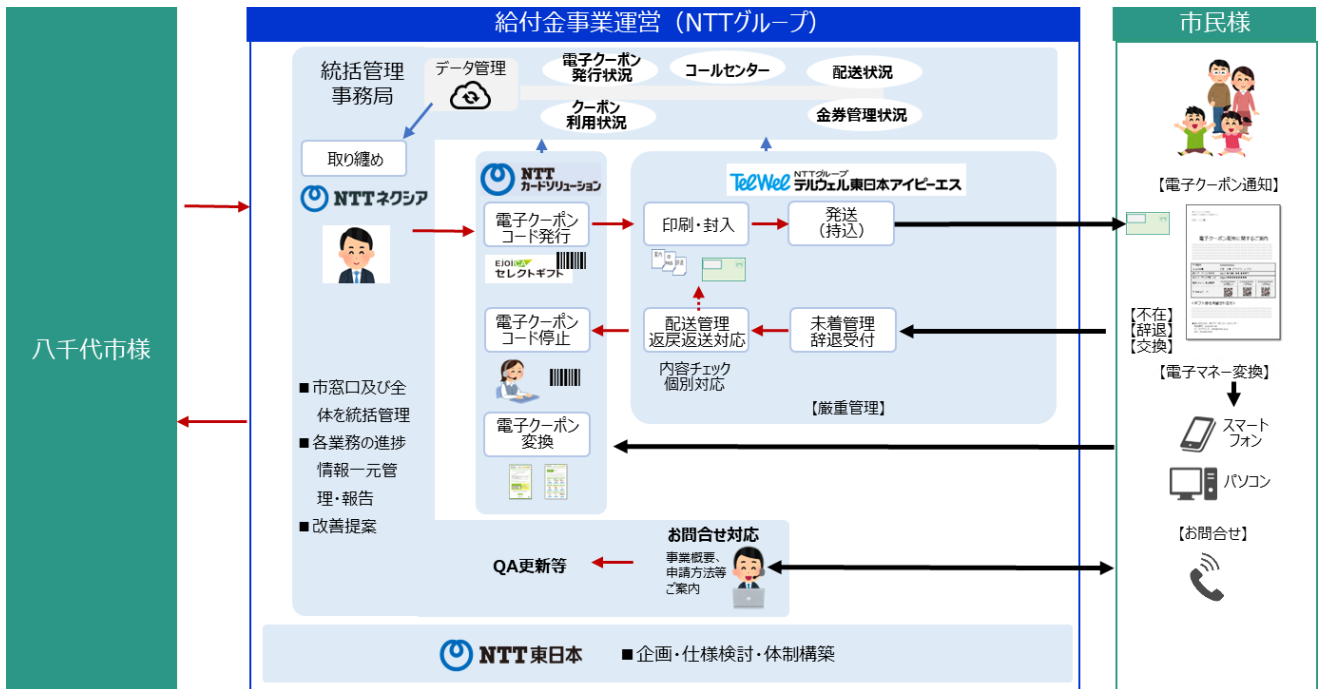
八千代市様

給付金事業運営（NTTグループ）

統括管理事務局

データ管理

電子クーポン発行状況

コールセンター

配送状況

クーポン利用状況

金券管理状況

取り纏め

NTTネクシア

NTTカードソリューション

TeleWel NTTグループ テルウェル東日本アイピーエス

電子クーポンコード発行

EJOICA セレクトギフト

印刷・封入

発送（持込）

電子クーポンコード停止

配送管理返戻返送対応

未着管理辞退受付

内容チェック個別対応

【厳重管理】

電子クーポン変換

■市窓口及び全体を統括管理
■各業務の進捗情報一元管理・報告
■改善提案

お問合せ対応

事業概要、申請方法等ご案内

QA更新等

NTT東日本

■企画・仕様検討・体制構築

市民様

【電子クーポン通知】

電子クーポン配布に関するご案内

【不在】
【辞退】
【交換】

【電子マネー変換】

スマートフォン

パソコン

【お問合せ】